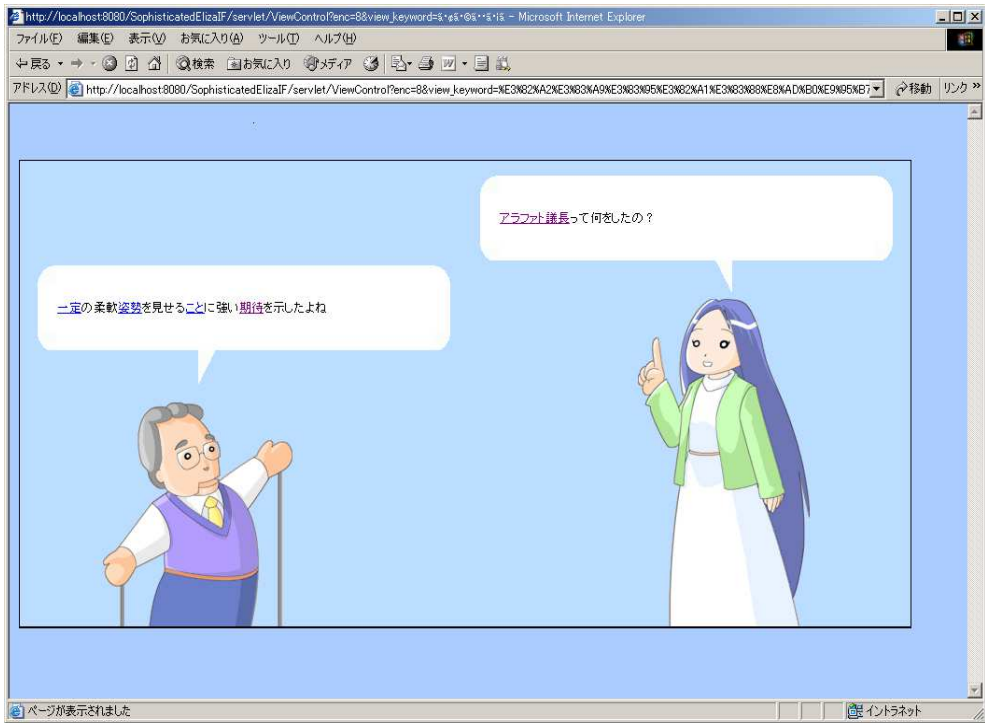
http://localhost:8080/SophisticatedElizaIF/servlet/ViewControl?enc=8&view_keyword=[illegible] - Microsoft Internet Explorer

ファイル(F) 編集(E) 表示(V) お気に入り(A) ツール(T) ヘルプ(H)

戻る 検索 お気に入り メディア

アドレス(D) http://localhost:8080/SophisticatedElizaIF/servlet/ViewControl?enc=8&view_keyword=%E3%82%A2%E3%83%A9%E3%83%95%E3%82%A1%E3%83%88%E8%AD%B0%E9%95%B7 移動 リンク »

アラファト議長って何をしたの？

一定の柔軟姿勢を見せることに強い期待を示したよね

ページが表示されました

イントラネット